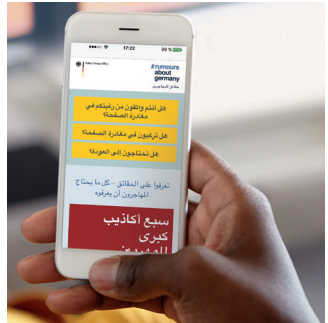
17:22
39 %

#rumours
about
germany
حقائق للمهاجرين

هل انتم واثقون من رفيقكم في مغادرة الصفحة؟

هل ترغبون في مغادرة الصفحة؟

هل تحتاجون إلى العودة؟

تعرفوا على الحقائق - كل ما يحتاج المهاجرون أن يعرفوه

سبع أكاذيب كبرى
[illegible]